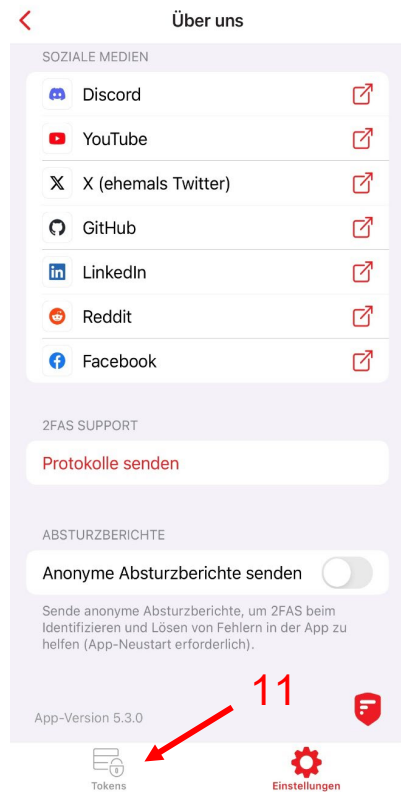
Über uns

SOZIALE MEDIEN

Discord

YouTube

X (ehemals Twitter)

GitHub

LinkedIn

Reddit

Facebook

2FAS SUPPORT

Protokolle senden

ABSTURZBERICHTE

Anonyme Absturzberichte senden

Sende anonyme Absturzberichte, um 2FAS beim Identifizieren und Lösen von Fehlern in der App zu helfen (App-Neustart erforderlich).

11

App-Version 5.3.0

Tokens

Einstellungen